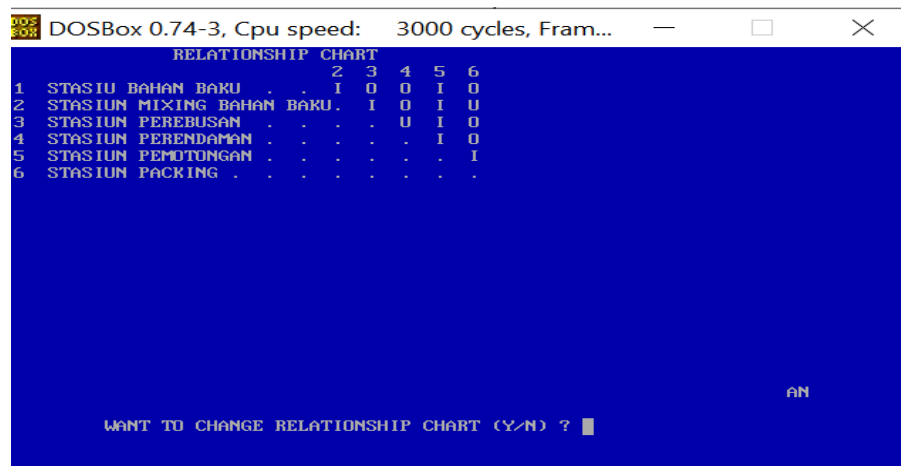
DOSBox 0.74-3, Cpu speed: 3000 cycles, Fram...

RELATIONSHIP CHART

|   |   | 2 | 3 | 4 | 5 | 6 |
|---|---|---|---|---|---|---|
| 1 | STASIU BAHAN BAKU . . | I | O | O | I | O |
| 2 | STASIUN MIXING BAHAN BAKU. |   | I | O | I | U |
| 3 | STASIUN PEREBUSAN . . . . |   |   | U | I | O |
| 4 | STASIUN PERENDAMAN . . . . . |   |   |   | I | O |
| 5 | STASIUN PEMOTONGAN . . . . . . |   |   |   |   | I |
| 6 | STASIUN PACKING . . . . . . . . |   |   |   |   |   |

AN

WANT TO CHANGE RELATIONSHIP CHART (Y/N) ?